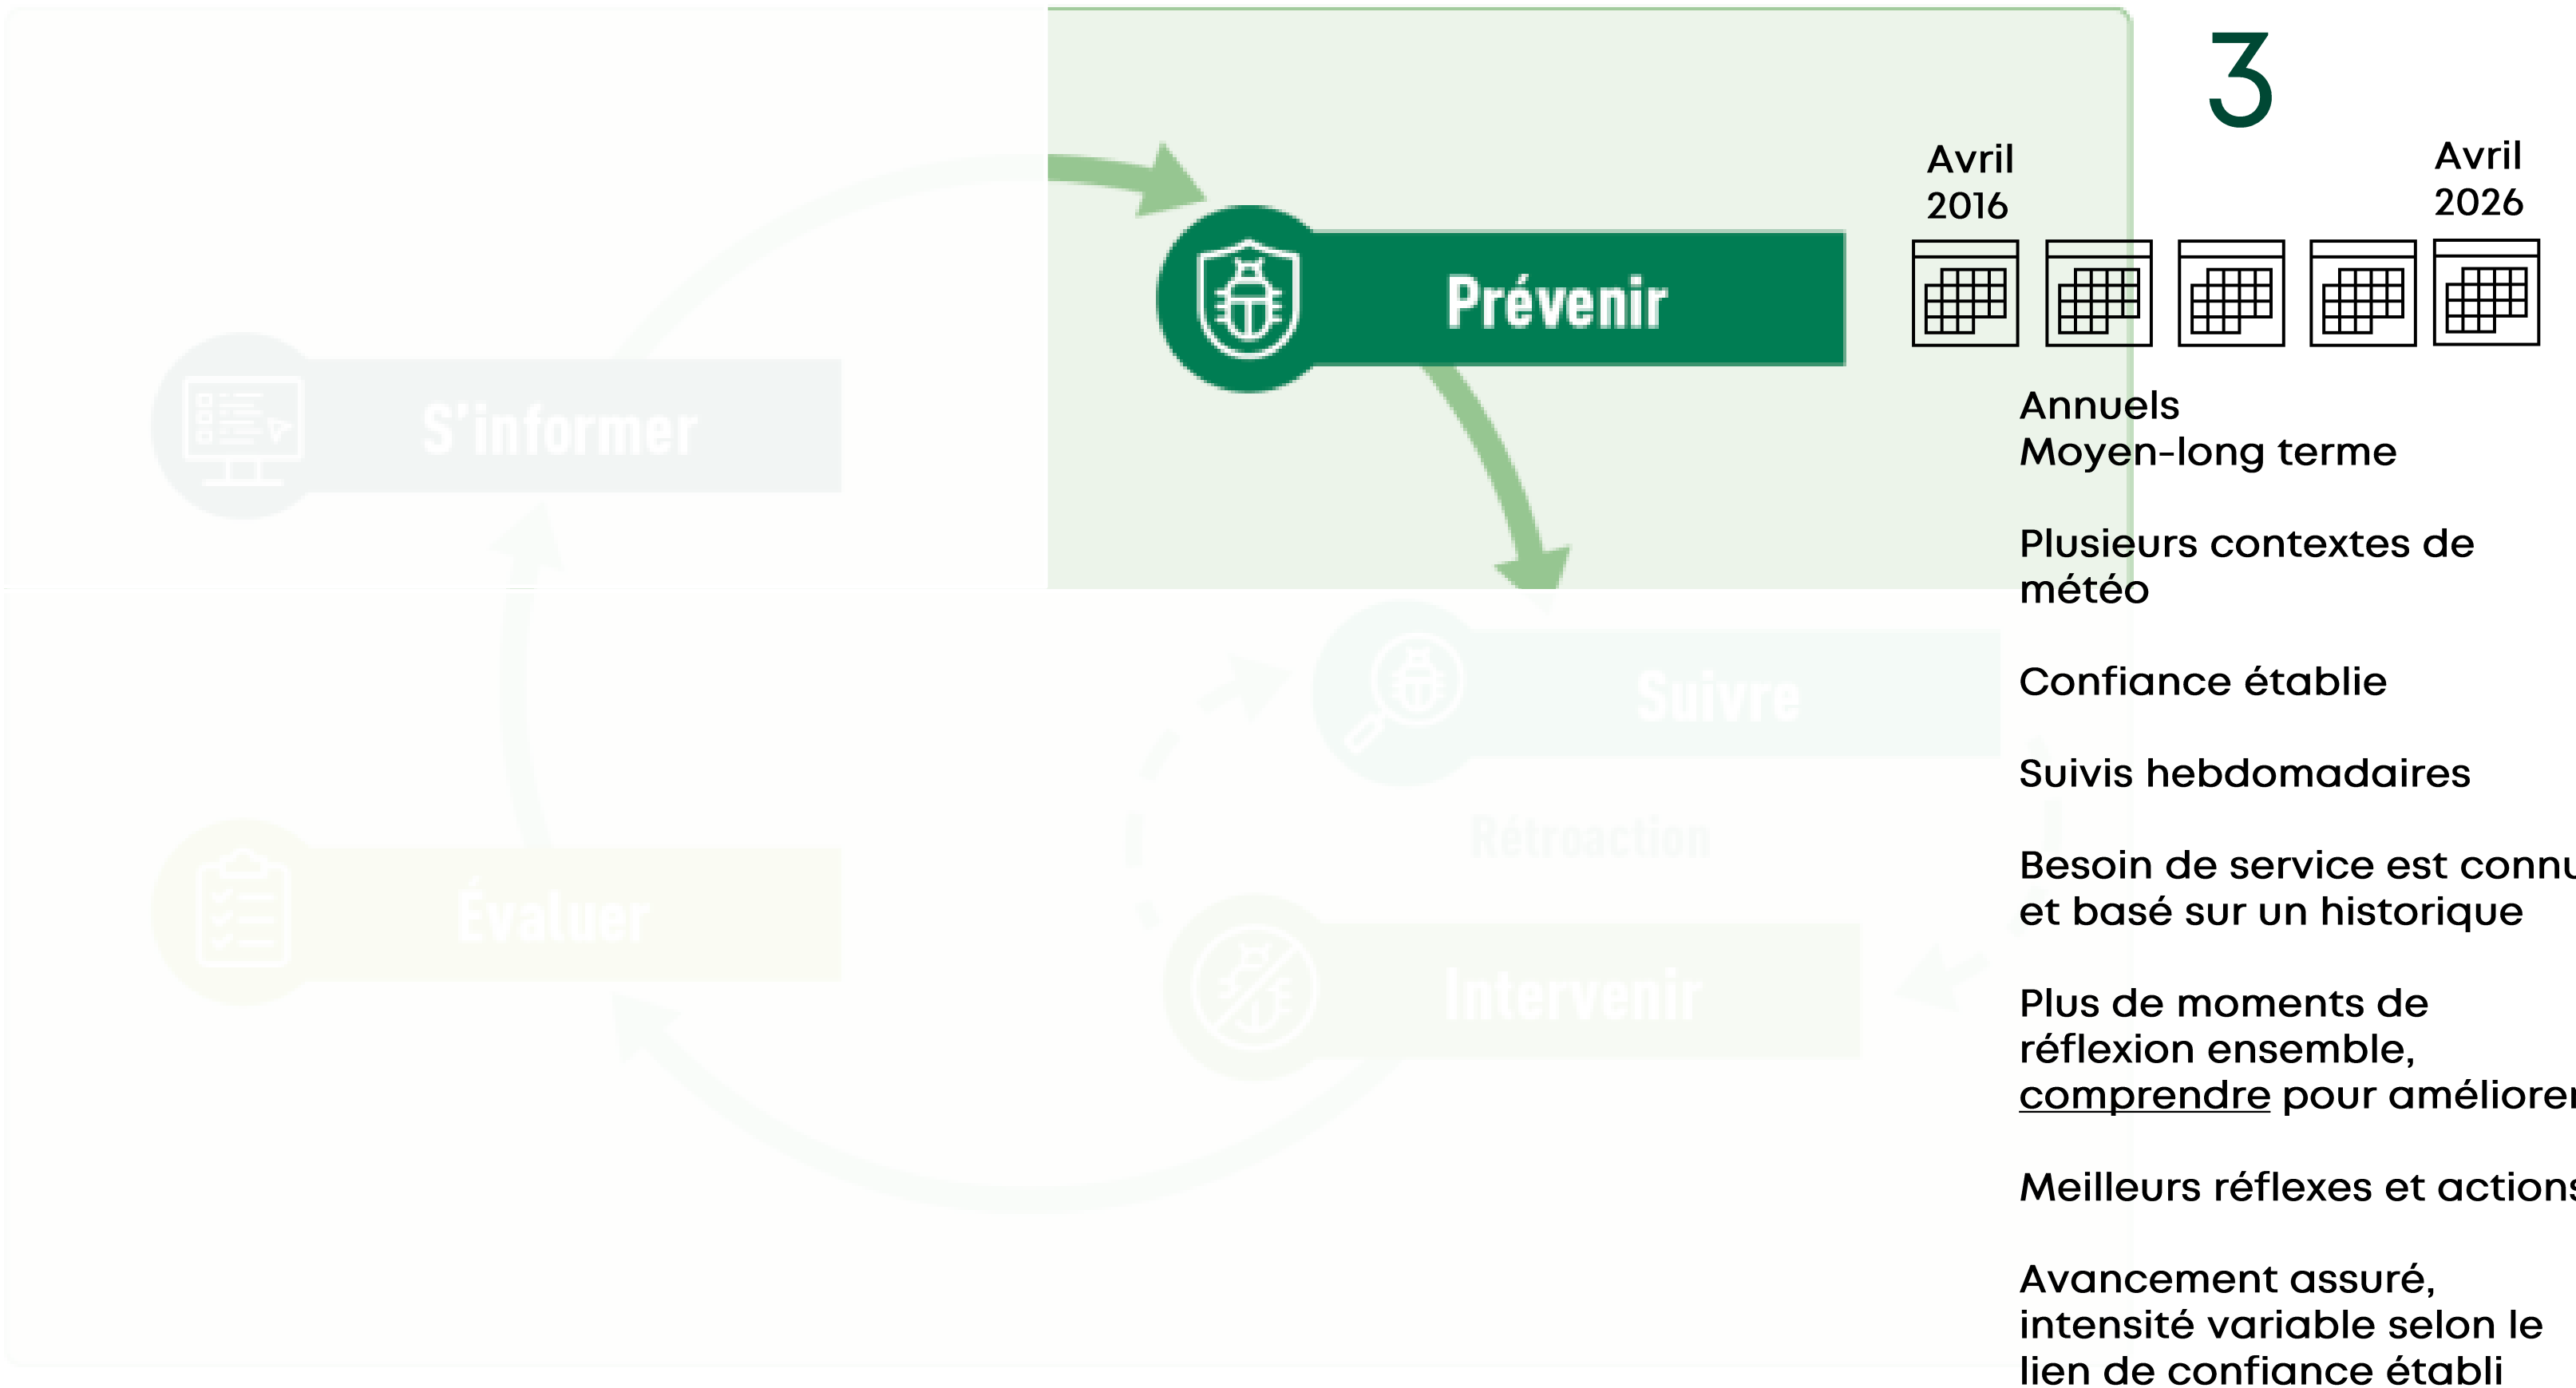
S'informer

Prévenir

Suivre

Rétroaction

Évaluer

Intervenir

3

Avril 2016

Avril 2026

Annuels
Moyen-long terme

Plusieurs contextes de météo

Confiance établie

Suivis hebdomadaires

Besoin de service est connu et basé sur un historique

Plus de moments de réflexion ensemble, comprendre pour améliorer

Meilleurs réflexes et actions

Avancement assuré, intensité variable selon le lien de confiance établi